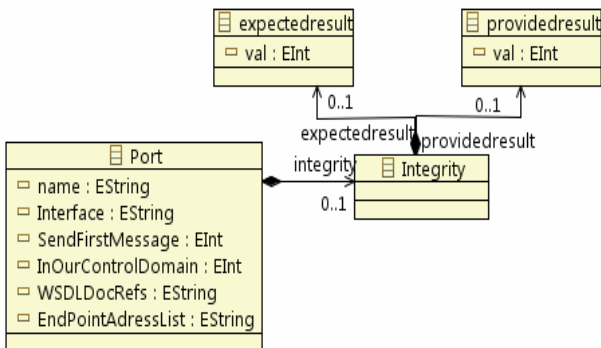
expectedresult
val : EInt

providedresult
val : EInt

0..1
0..1
expectedresult
providedresult

Port
name : EString
Interface : EString
SendFirstMessage : EInt
InOurControlDomain : EInt
WSDLDocRefs : EString
EndPointAdressList : EString

integrity
0..1

Integrity